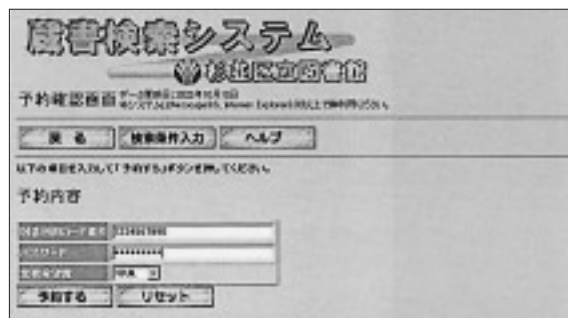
蔵書検索システム
杉並区立図書館
予約確認画面 データ更新日:2003年10月15日 ※このシステムはNetscape4.5、Internet Explorer4.0以上で御利用ください。

戻る 検索条件入力 ヘルプ

以下の項目を入力して「予約する」ボタンを押してください。

予約内容

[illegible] 2224447890
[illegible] **********
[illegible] 中央

予約する リセット